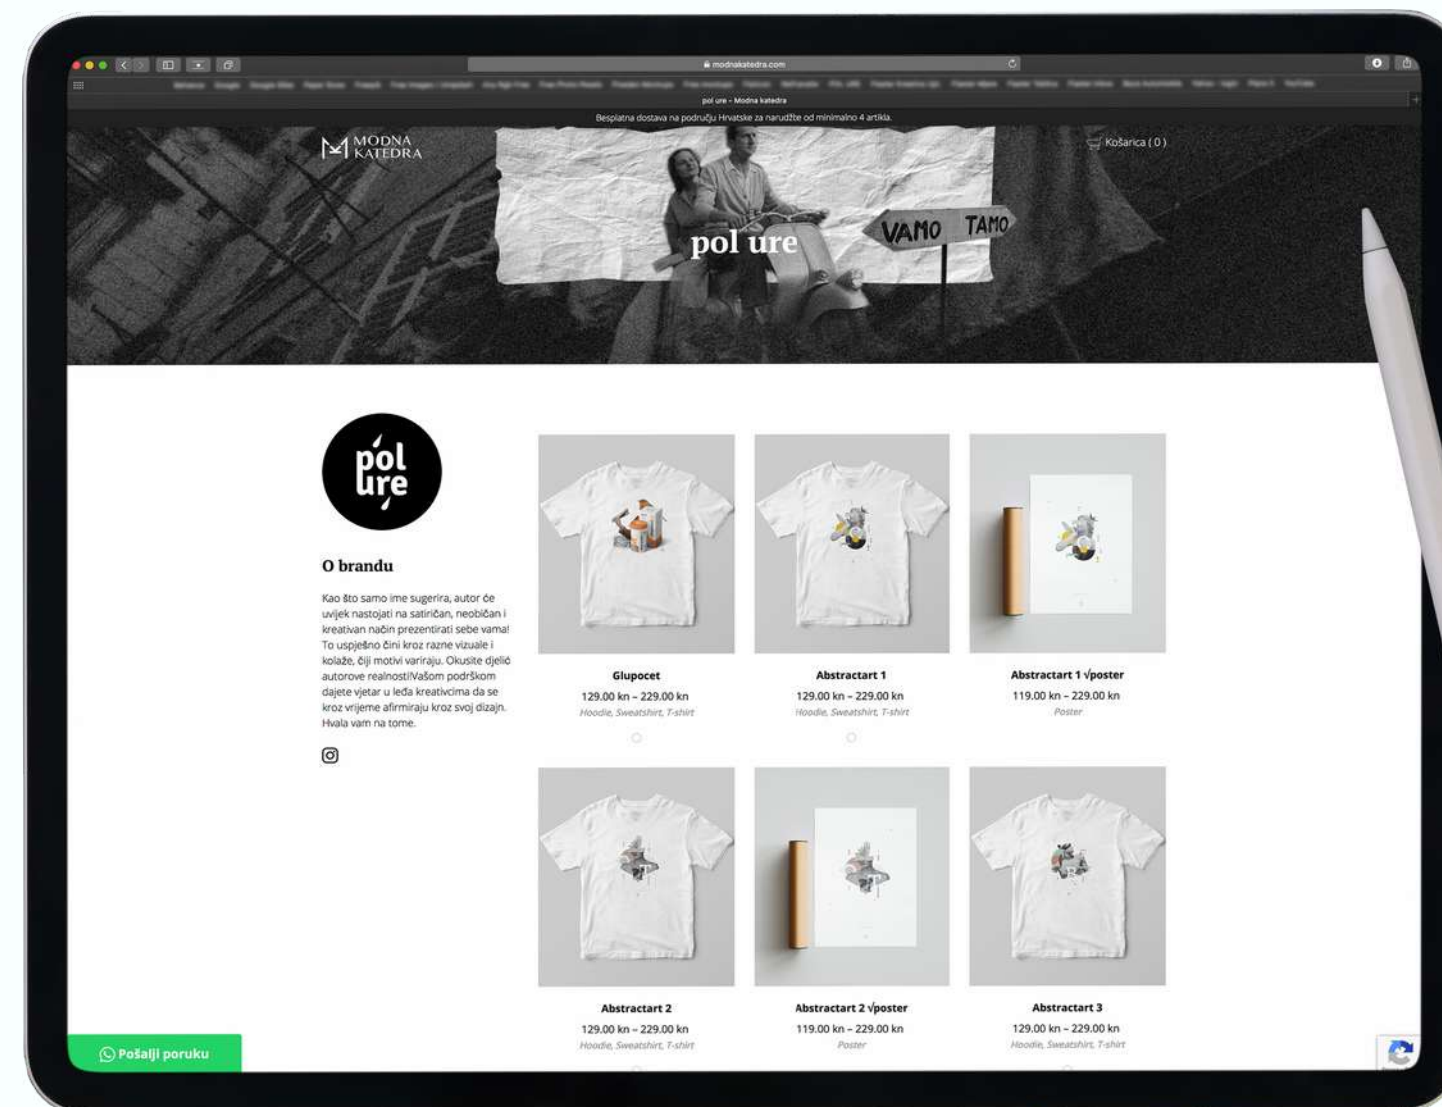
modnakatedra.com

pol ure - Modna katedra

Besplatna dostava na području Hrvatske za narudžbe od minimalno 4 artikla.

MODNA KATEDRA

Košarica ( 0 )

VAMO TAMO

pol ure

pol ure

O brandu

Kao što samo ime sugerira, autor će uvijek nastojati na satiričan, neobičan i kreativan način prezentirati sebe vama! To uspješno čini kroz razne vizuale i kolaže, čiji motivi variraju. Okusite djelić autorove realnosti!Vašom podrškom dajete vjetar u leđa kreativcima da se kroz vrijeme afirmiraju kroz svoj dizajn. Hvala vam na tome.

Glupocet
129.00 kn – 229.00 kn
Hoodie, Sweatshirt, T-shirt

Abstractart 1
129.00 kn – 229.00 kn
Hoodie, Sweatshirt, T-shirt

Abstractart 1 √poster
119.00 kn – 229.00 kn
Poster

Abstractart 2
129.00 kn – 229.00 kn
Hoodie, Sweatshirt, T-shirt

Abstractart 2 √poster
119.00 kn – 229.00 kn
Poster

Abstractart 3
129.00 kn – 229.00 kn
Hoodie, Sweatshirt, T-shirt

Pošalji poruku